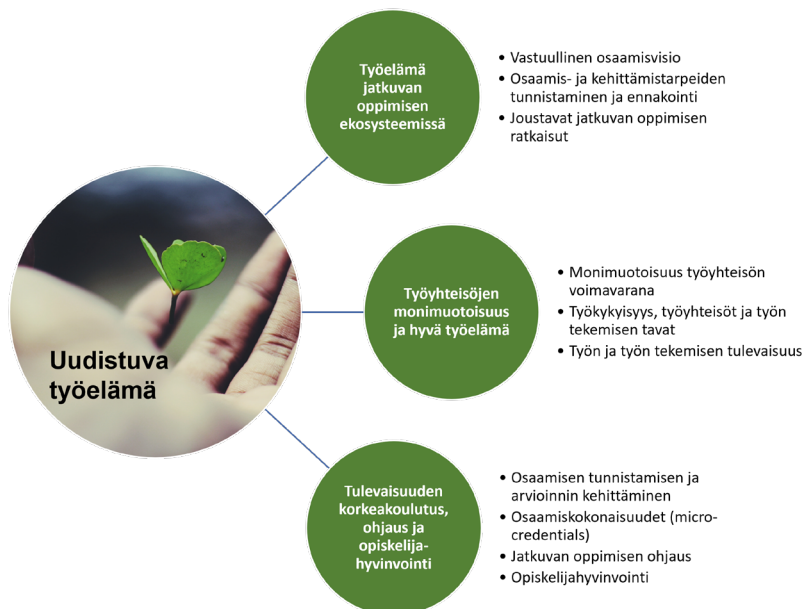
Uudistuva työelämä

Työelämä jatkuvan oppimisen ekosysteemissä

- Vastuullinen osaamisvisio
- Osaamis- ja kehittämistarpeiden tunnistaminen ja ennakointi
- Joustavat jatkuvan oppimisen ratkaisut

Työyhteisöjen monimuotoisuus ja hyvä työelämä

- Monimuotoisuus työyhteisön voimavarana
- Työkykyisyys, työyhteisöt ja työn tekemisen tavat
- Työn ja työn tekemisen tulevaisuus

Tulevaisuuden korkeakoulutus, ohjaus ja opiskelija-hyvinvointi

- Osaamisen tunnistamisen ja arvioinnin kehittäminen
- Osaamiskokonaisuudet (micro-credentials)
- Jatkuvan oppimisen ohjaus
- Opiskelijahyvinvointi